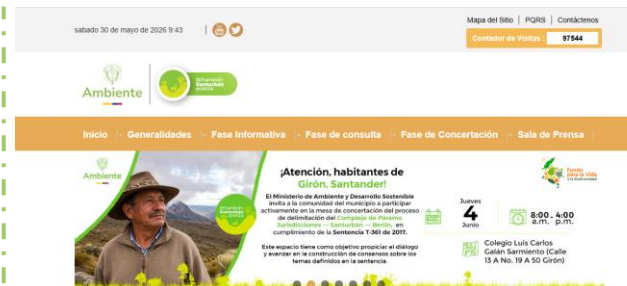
sabado 30 de mayo de 2026 9:43

Mapa del Sitio | PQRS | Contáctenos

Contador de Visitas : 97544

Ambiente

Inicio | Generalidades | Fase Informativa | Fase de consulta | Fase de Concertación | Sala de Prensa

Ambiente

¡Atención, habitantes de Girón, Santander!

El Ministerio de Ambiente y Desarrollo Sostenible invita a la comunidad del municipio a participar activamente en la mesa de concertación del proceso de delimitación del Complejo de Páramo Jurisdicciones — Santurbán — Berlín, en cumplimiento de la Sentencia T-361 de 2017.

Este espacio tiene como objetivo propiciar el diálogo y avanzar en la construcción de consensos sobre los temas definidos en la sentencia.

Jueves 4 Junio

8:00 a.m. - 4:00 p.m.

Colegio Luis Carlos Galán Sarmiento (Calle 13 A No. 19 A 50 Girón)

Fondo para la Vida y la Biodiversidad